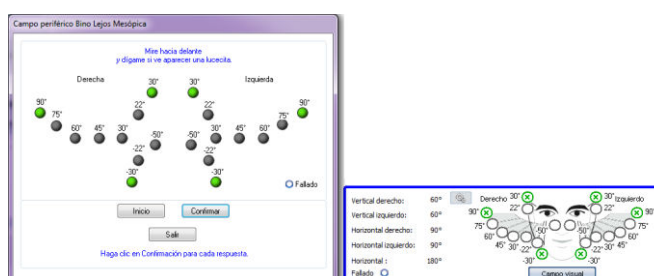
Campo periférico Bino Lejos Mesópica

Mire hacia delante
y dígame si ve aparecer una lucecita.

Derecha

Izquierda

30°
30°
22°
22°
90°
90°
75°
75°
60°
45°
30°
-50°
-50°
30°
45°
60°
-22°
-22°
-30°
-30°

Fallado

Inicio
Confirmar
Salir

Haga clic en Confirmación para cada respuesta.

Vertical derecho: 60°
Vertical izquierdo: 60°
Horizontal derecho: 90°
Horizontal izquierdo: 90°
Horizontal : 180°
Fallado

Derecho
30°
30°
Izquierdo
90°
22°
22°
90°
75°
75°
60°
-50°
-50°
60°
45°
30°
-22°
-22°
30°
45°
-30°
-30°

Campo visual